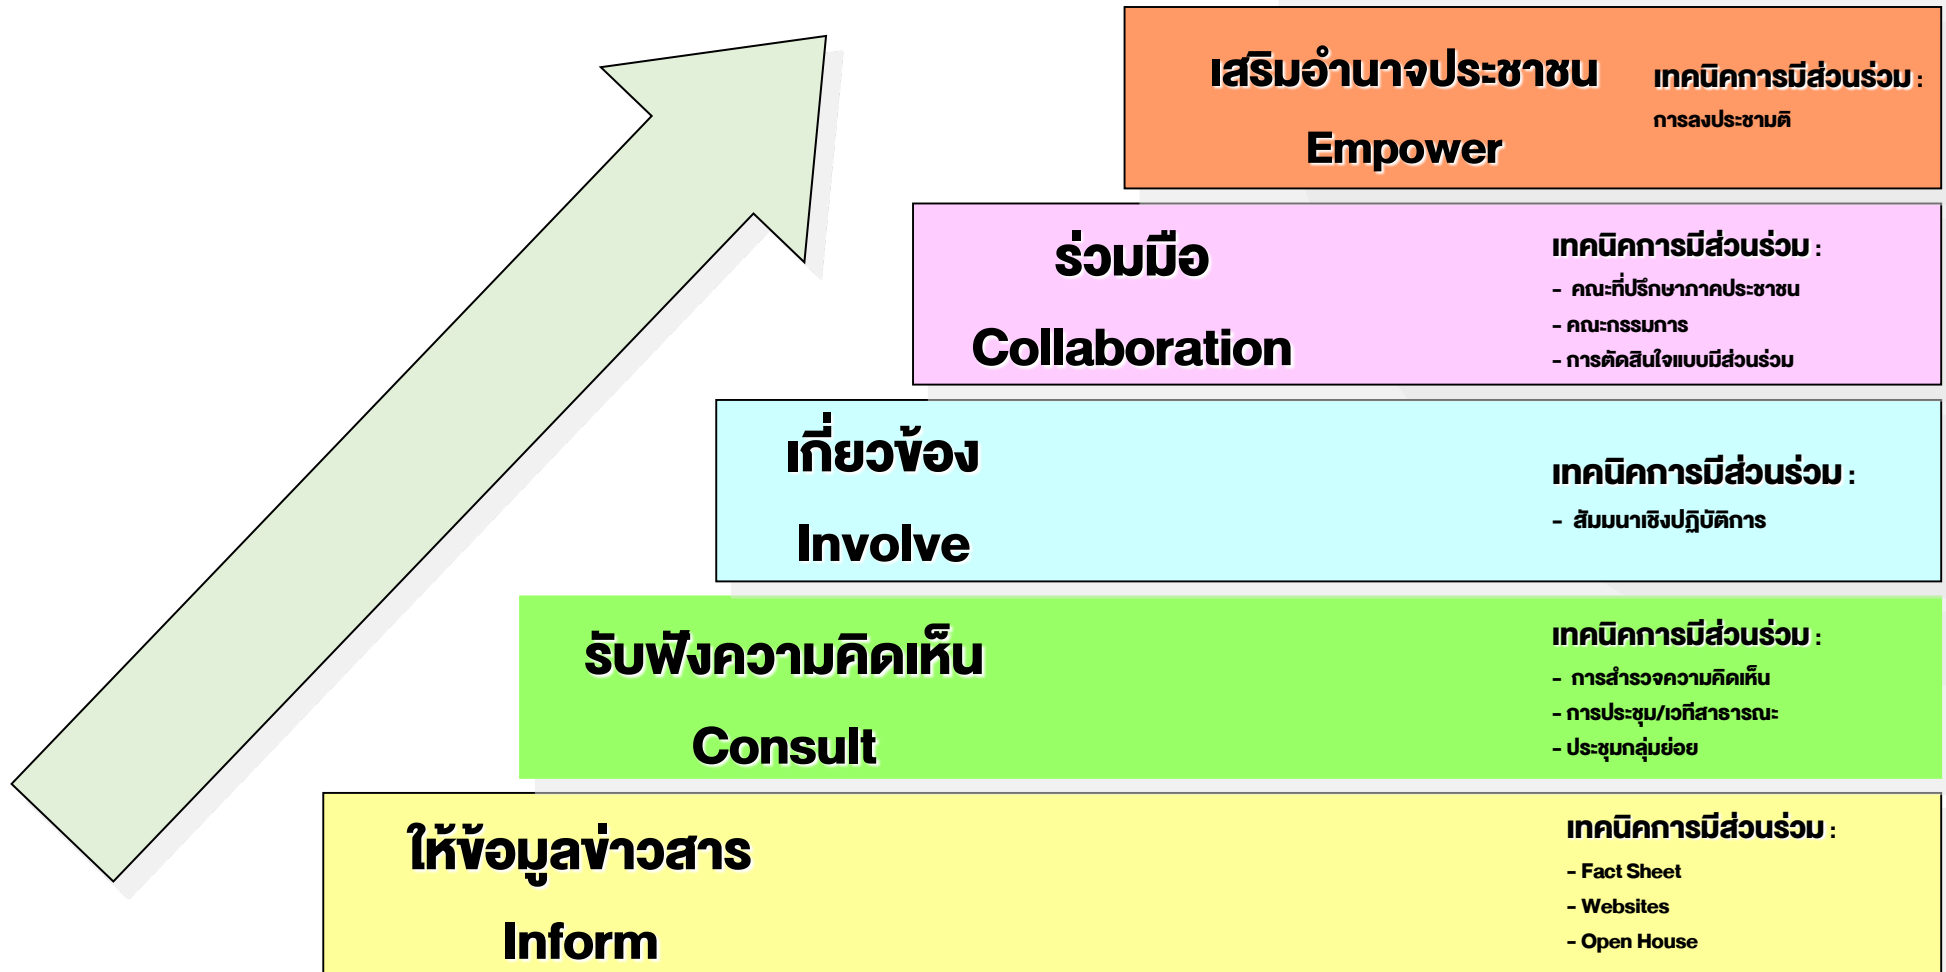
เสริมอำนาจประชาชน

Empower

เทคนิคการมีส่วนร่วม :

การลงประชามติ

ร่วมมือ

Collaboration

เทคนิคการมีส่วนร่วม :

- คณะที่ปรึกษาภาคประชาชน
- คณะกรรมการ
- การตัดสินใจแบบมีส่วนร่วม

เกี่ยวข้อง

Involve

เทคนิคการมีส่วนร่วม :

- สัมมนาเชิงปฏิบัติการ

รับฟังความคิดเห็น

Consult

เทคนิคการมีส่วนร่วม :

- การสำรวจความคิดเห็น
- การประชุม/เวทีสาธารณะ
- ประชุมกลุ่มย่อย

ให้ข้อมูลข่าวสาร

Inform

เทคนิคการมีส่วนร่วม :

- Fact Sheet
- Websites
- Open House